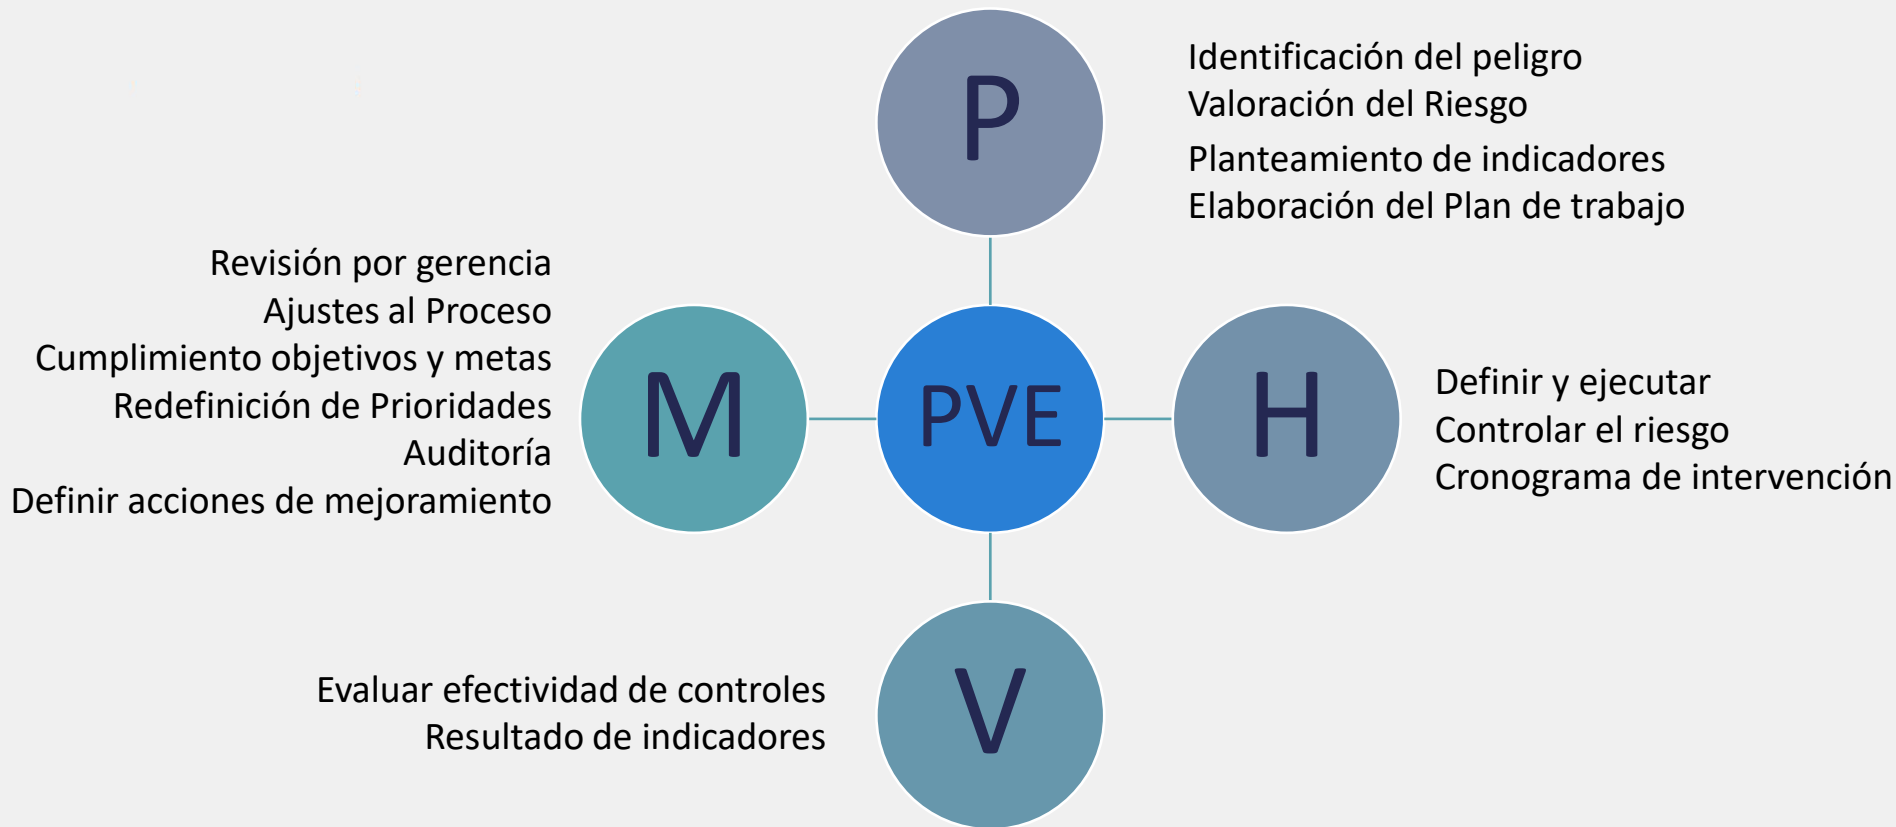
P

Identificación del peligro
Valoración del Riesgo
Planteamiento de indicadores
Elaboración del Plan de trabajo

Revisión por gerencia
Ajustes al Proceso
Cumplimiento objetivos y metas
Redefinición de Prioridades
Auditoría
Definir acciones de mejoramiento

M

PVE

H

Definir y ejecutar
Controlar el riesgo
Cronograma de intervención

Evaluar efectividad de controles
Resultado de indicadores

V